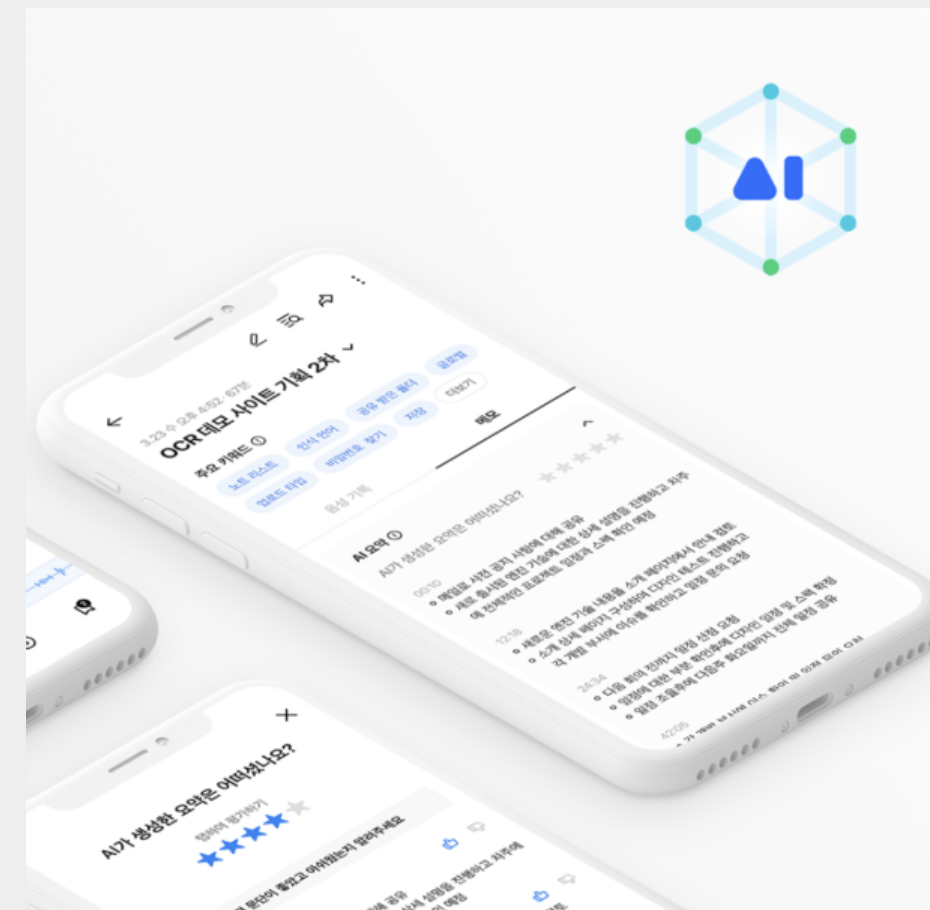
AI

3.23 수 오후 4:52 67분

OCR 데모 사이트 기획 2차

주요 키워드

노트 리스트

인식 언어

공유 받은 폴더

공유됨

업로드 타입

비밀번호 찾기

저장

더보기

음성 기록

메모

AI 요약

AI가 생성한 요약은 어떠셨나요?

00:10

• 메일로 사전 공지 사항에 대해 공유

• 새로 출시될 엔진 기술에 대한 상세 설명을 진행하고 차주에 전체적인 프로젝트 일정과 스펙 확인 예정

12:18

• 새로운 엔진 기술 내용을 소개 페이지에서 안내 검토

• 소개 상세 페이지 구성하여 디자인 테스트 진행하고 각 개발 부서에 이슈를 확인하는 일정 문의 요청

24:34

• 다음 회의 전까지 일정 산정 요청

• 일정에 대한 부분 확인후에 디자인 일정 및 스펙 확정

• 일정 조율후에 다음주 회의일까지 전체 일정 공유

42:05

AI가 생성한 요약은 어떠셨나요?

별점으로 평가하기

어떤 부분이 좋았고 아쉬웠는지 알려주세요